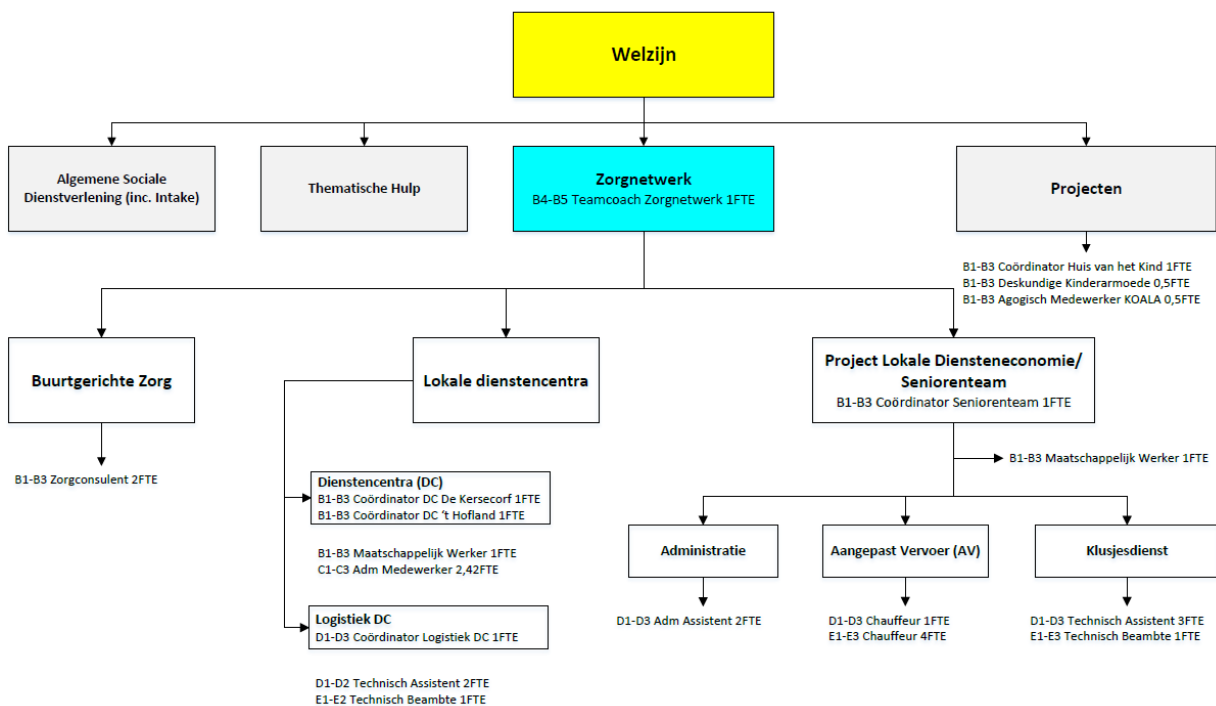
Welzijn

Algemene Sociale Dienstverlening (inc. Intake)

Thematische Hulp

Zorgnetwerk
B4-B5 Teamcoach Zorgnetwerk 1FTE

Projecten

B1-B3 Coördinator Huis van het Kind 1FTE
B1-B3 Deskundige Kinderarmoede 0,5FTE
B1-B3 Agogisch Medewerker KOALA 0,5FTE

Buurtgerichte Zorg

B1-B3 Zorgconsulent 2FTE

Lokale dienstencentra

Dienstencentra (DC)
B1-B3 Coördinator DC De Kersecorf 1FTE
B1-B3 Coördinator DC 't Hofland 1FTE

B1-B3 Maatschappelijk Werker 1FTE
C1-C3 Adm Medewerker 2,42FTE

Logistiek DC
D1-D3 Coördinator Logistiek DC 1FTE

D1-D2 Technisch Assistent 2FTE
E1-E2 Technisch Beambte 1FTE

Project Lokale Diensteneconomie/ Seniorenteam
B1-B3 Coördinator Seniorenteam 1FTE

B1-B3 Maatschappelijk Werker 1FTE

Administratie

D1-D3 Adm Assistent 2FTE

Aangepast Vervoer (AV)

D1-D3 Chauffeur 1FTE
E1-E3 Chauffeur 4FTE

Klusjesdienst

D1-D3 Technisch Assistent 3FTE
E1-E3 Technisch Beambte 1FTE